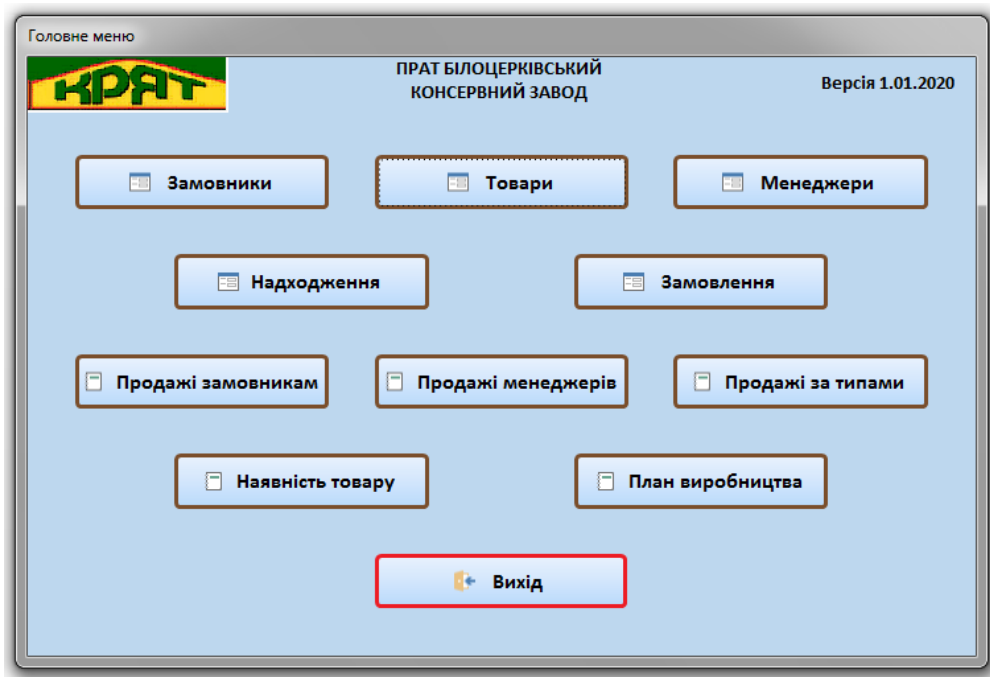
Головне меню

КРЯТ

ПРАТ БІЛОЦЕРКІВСЬКИЙ КОНСЕРВНИЙ ЗАВОД

Версія 1.01.2020

Замовники

Товари

Менеджери

Надходження

Замовлення

Продажі замовникам

Продажі менеджерів

Продажі за типами

Наявність товару

План виробництва

Вихід